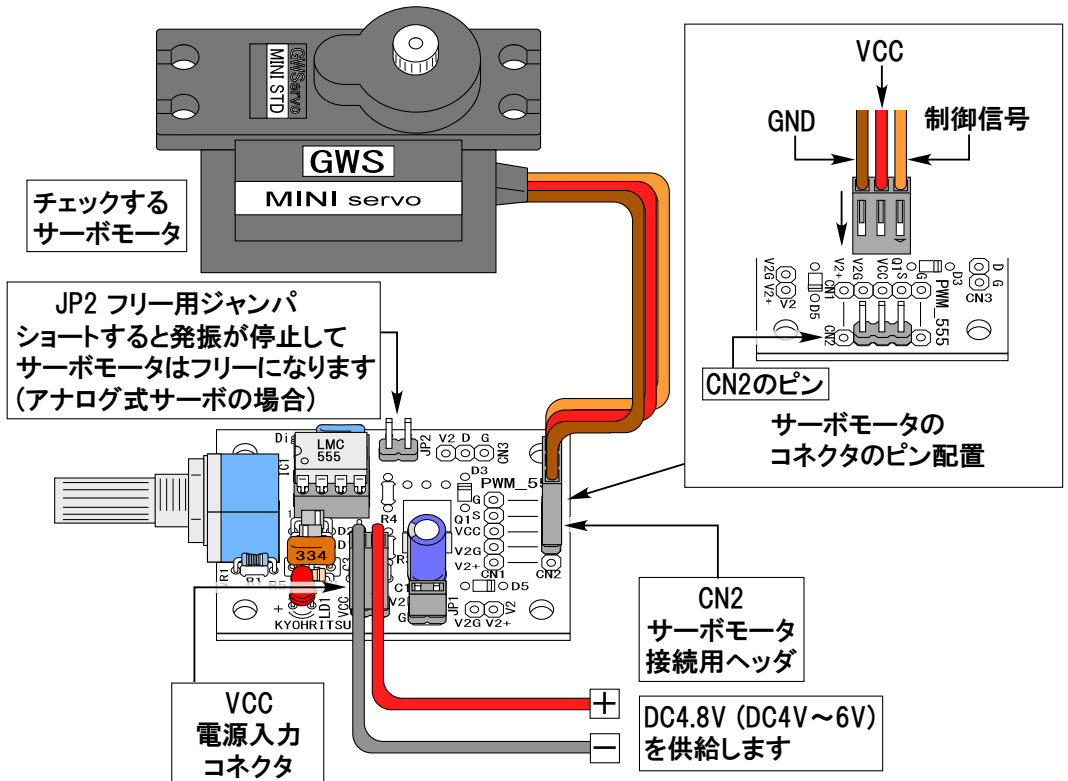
GWServo
MINI STD
GWS
MINI servo

チェックする
サーボモータ

JP2 フリー用ジャンパ
ショートすると発振が停止して
サーボモータはフリーになります
(アナログ式サーボの場合)

VCC
GND
制御信号

V2G V2+
V2
CN1
D5
V2+ V2G VCC S G
Q1
D3
D G
CN3
PWM_555
CN2

CN2のピン

サーボモータの
コネクタのピン配置

Dig
LMC
555
IC1
JP2 V2 D G
CN3
D3
PWM_55
G
S
Q1
VCC
V2G
V2+
CN1
D5
CN2
R4
D2
334
R1
R2
R
C1
LD1
VCC
V2
G
JP1
V2G V2+
KYOHRITSU

CN2
サーボモータ
接続用ヘッダ

VCC
電源入力
コネクタ

+
−

DC4.8V (DC4V~6V)
を供給します